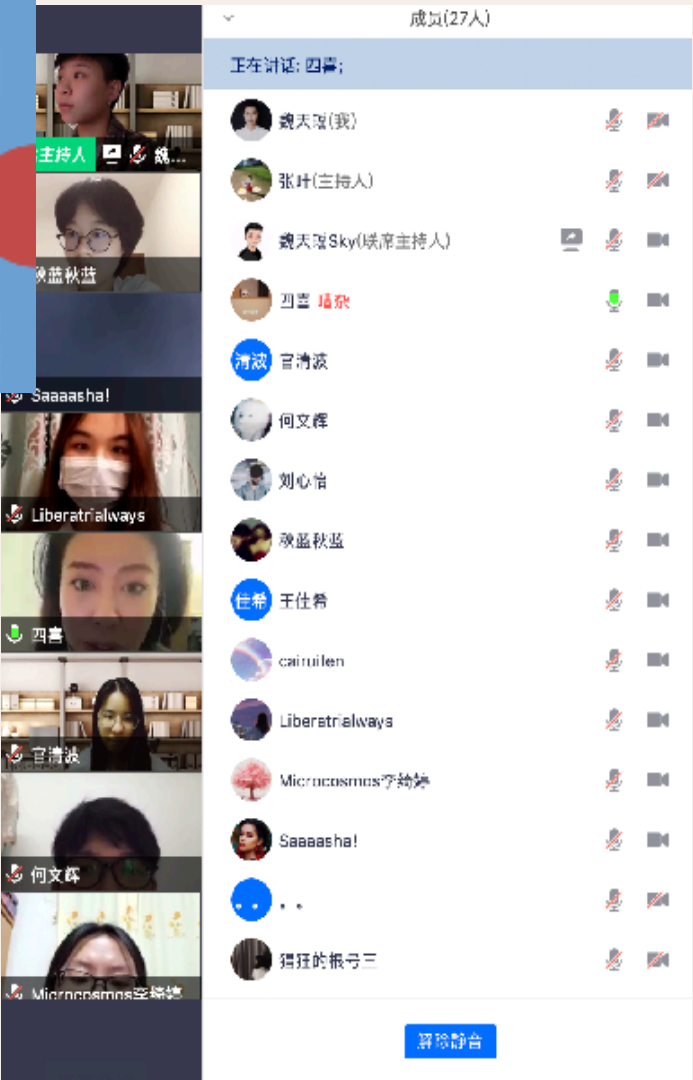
成员(27人)

正在讲话: 四喜;

魏天琨(我)

张叶(主持人)

魏天琨Sky(联席主持人)

四喜 播放

官清波

何文辉

刘心怡

秋蓝秋蓝

王佳希

cairuilen

Liberatrialways

Microcosmos字綺婷

Saaaasha!

. .

猖狂的根号三

解除静音

主持人 魏...

秋蓝秋蓝

Saaaasha!

Liberatrialways

四喜

官清波

何文辉

Microcosmos字綺婷